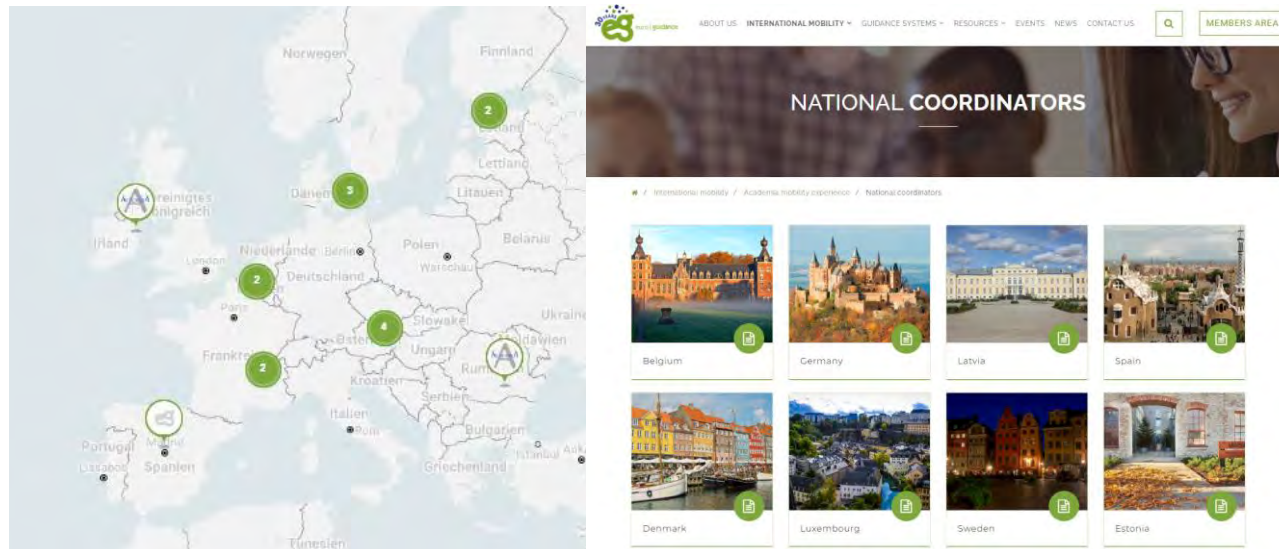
Norwegen
Finnland
2
Estland
Lettland
3
Dänemark
Litauen
Vereinigtes Königreich
Irland
Niederlande
Berlin
Polen
Belarus
London
Warschau
2
Deutschland
Paris
Ukraine
4
Slowakei
Moldawien
Frankreich
Österreich
Ungarn
2
Rumänien
Kroatien
Serbien
Italien
Rom
Bulgarien
Portugal
Madrid
Spanien
Lissabon
Istanbul
Griechenland
Tunesien

30 euroguidance
ABOUT US
INTERNATIONAL MOBILITY
GUIDANCE SYSTEMS
RESOURCES
EVENTS
NEWS
CONTACT US
MEMBERS AREA

NATIONAL COORDINATORS

International mobility / Academia mobility experience / National coordinators

Belgium
Germany
Latvia
Spain
Denmark
Luxembourg
Sweden
Estonia